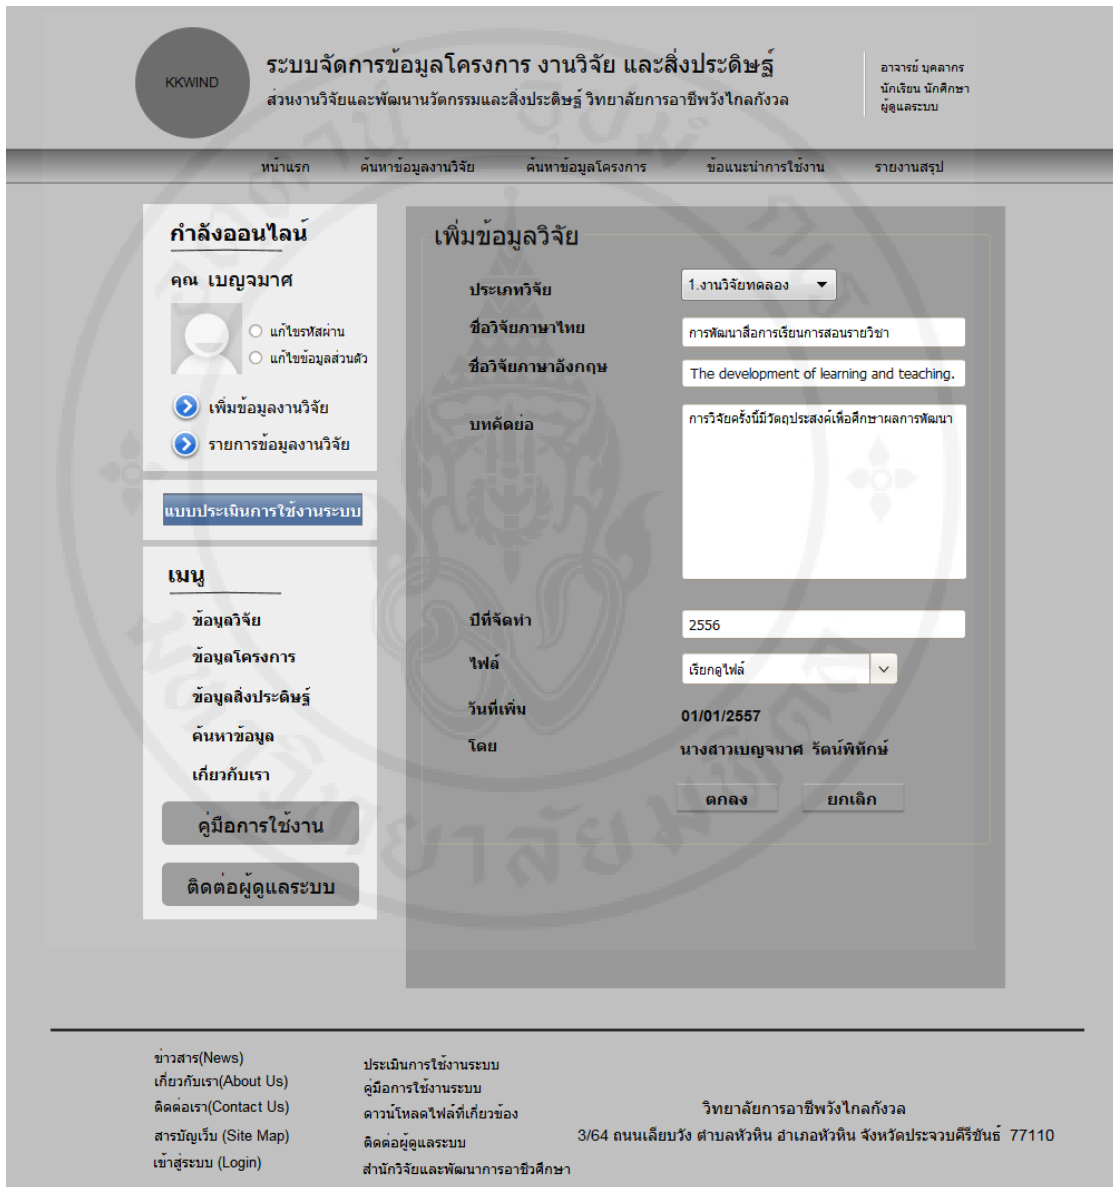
KKWIND

ระบบจัดการข้อมูลโครงการ งานวิจัย และสิ่งประดิษฐ์

ส่วนงานวิจัยและพัฒนานวัตกรรมและสิ่งประดิษฐ์ วิทยาลัยการอาชีพวังไกลกังวล

อาจารย์ บุคลากร
นักเรียน นักศึกษา
ผู้ดูแลระบบ

หน้าแรก | ค้นหาข้อมูลงานวิจัย | ค้นหาข้อมูลโครงการ | ข้อแนะนำการใช้งาน | รายงานสรุป

กำลังออนไลน์

คุณ เบญจมาศ

แก้ไขรหัสผ่าน
แก้ไขข้อมูลส่วนตัว

เพิ่มข้อมูลงานวิจัย
รายการข้อมูลงานวิจัย

แบบประเมินการใช้งานระบบ

เมนู

ข้อมูลวิจัย
ข้อมูลโครงการ
ข้อมูลสิ่งประดิษฐ์
ค้นหาข้อมูล
เกี่ยวกับเรา

คู่มือการใช้งาน

ติดต่อผู้ดูแลระบบ

เพิ่มข้อมูลวิจัย

ประเภทวิจัย 1.งานวิจัยทดลอง
ชื่อวิจัยภาษาไทย การพัฒนาสื่อการเรียนการสอนรายวิชา
ชื่อวิจัยภาษาอังกฤษ The development of learning and teaching.
บทคัดย่อ การวิจัยครั้งนี้มีวัตถุประสงค์เพื่อศึกษาผลการพัฒนา
ปีที่จัดทำ 2556
ไฟล์ เรียกดูไฟล์
วันที่เพิ่ม 01/01/2557
โดย นางสาวเบญจมาศ รัตน์พิทักษ์

ตกลง ยกเลิก

ข่าวสาร(News)
เกี่ยวกับเรา(About Us)
ติดต่อเรา(Contact Us)
สารบัญเว็บ (Site Map)
เข้าสู่ระบบ (Login)

ประเมินการใช้งานระบบ
คู่มือการใช้งานระบบ
ดาวน์โหลดไฟล์ที่เกี่ยวข้อง
ติดต่อผู้ดูแลระบบ
สำนักวิจัยและพัฒนาการอาชีวศึกษา

วิทยาลัยการอาชีพวังไกลกังวล
3/64 ถนนเลียบวัง ตำบลหัวหิน อำเภอหัวหิน จังหวัดประจวบคีรีขันธ์ 77110